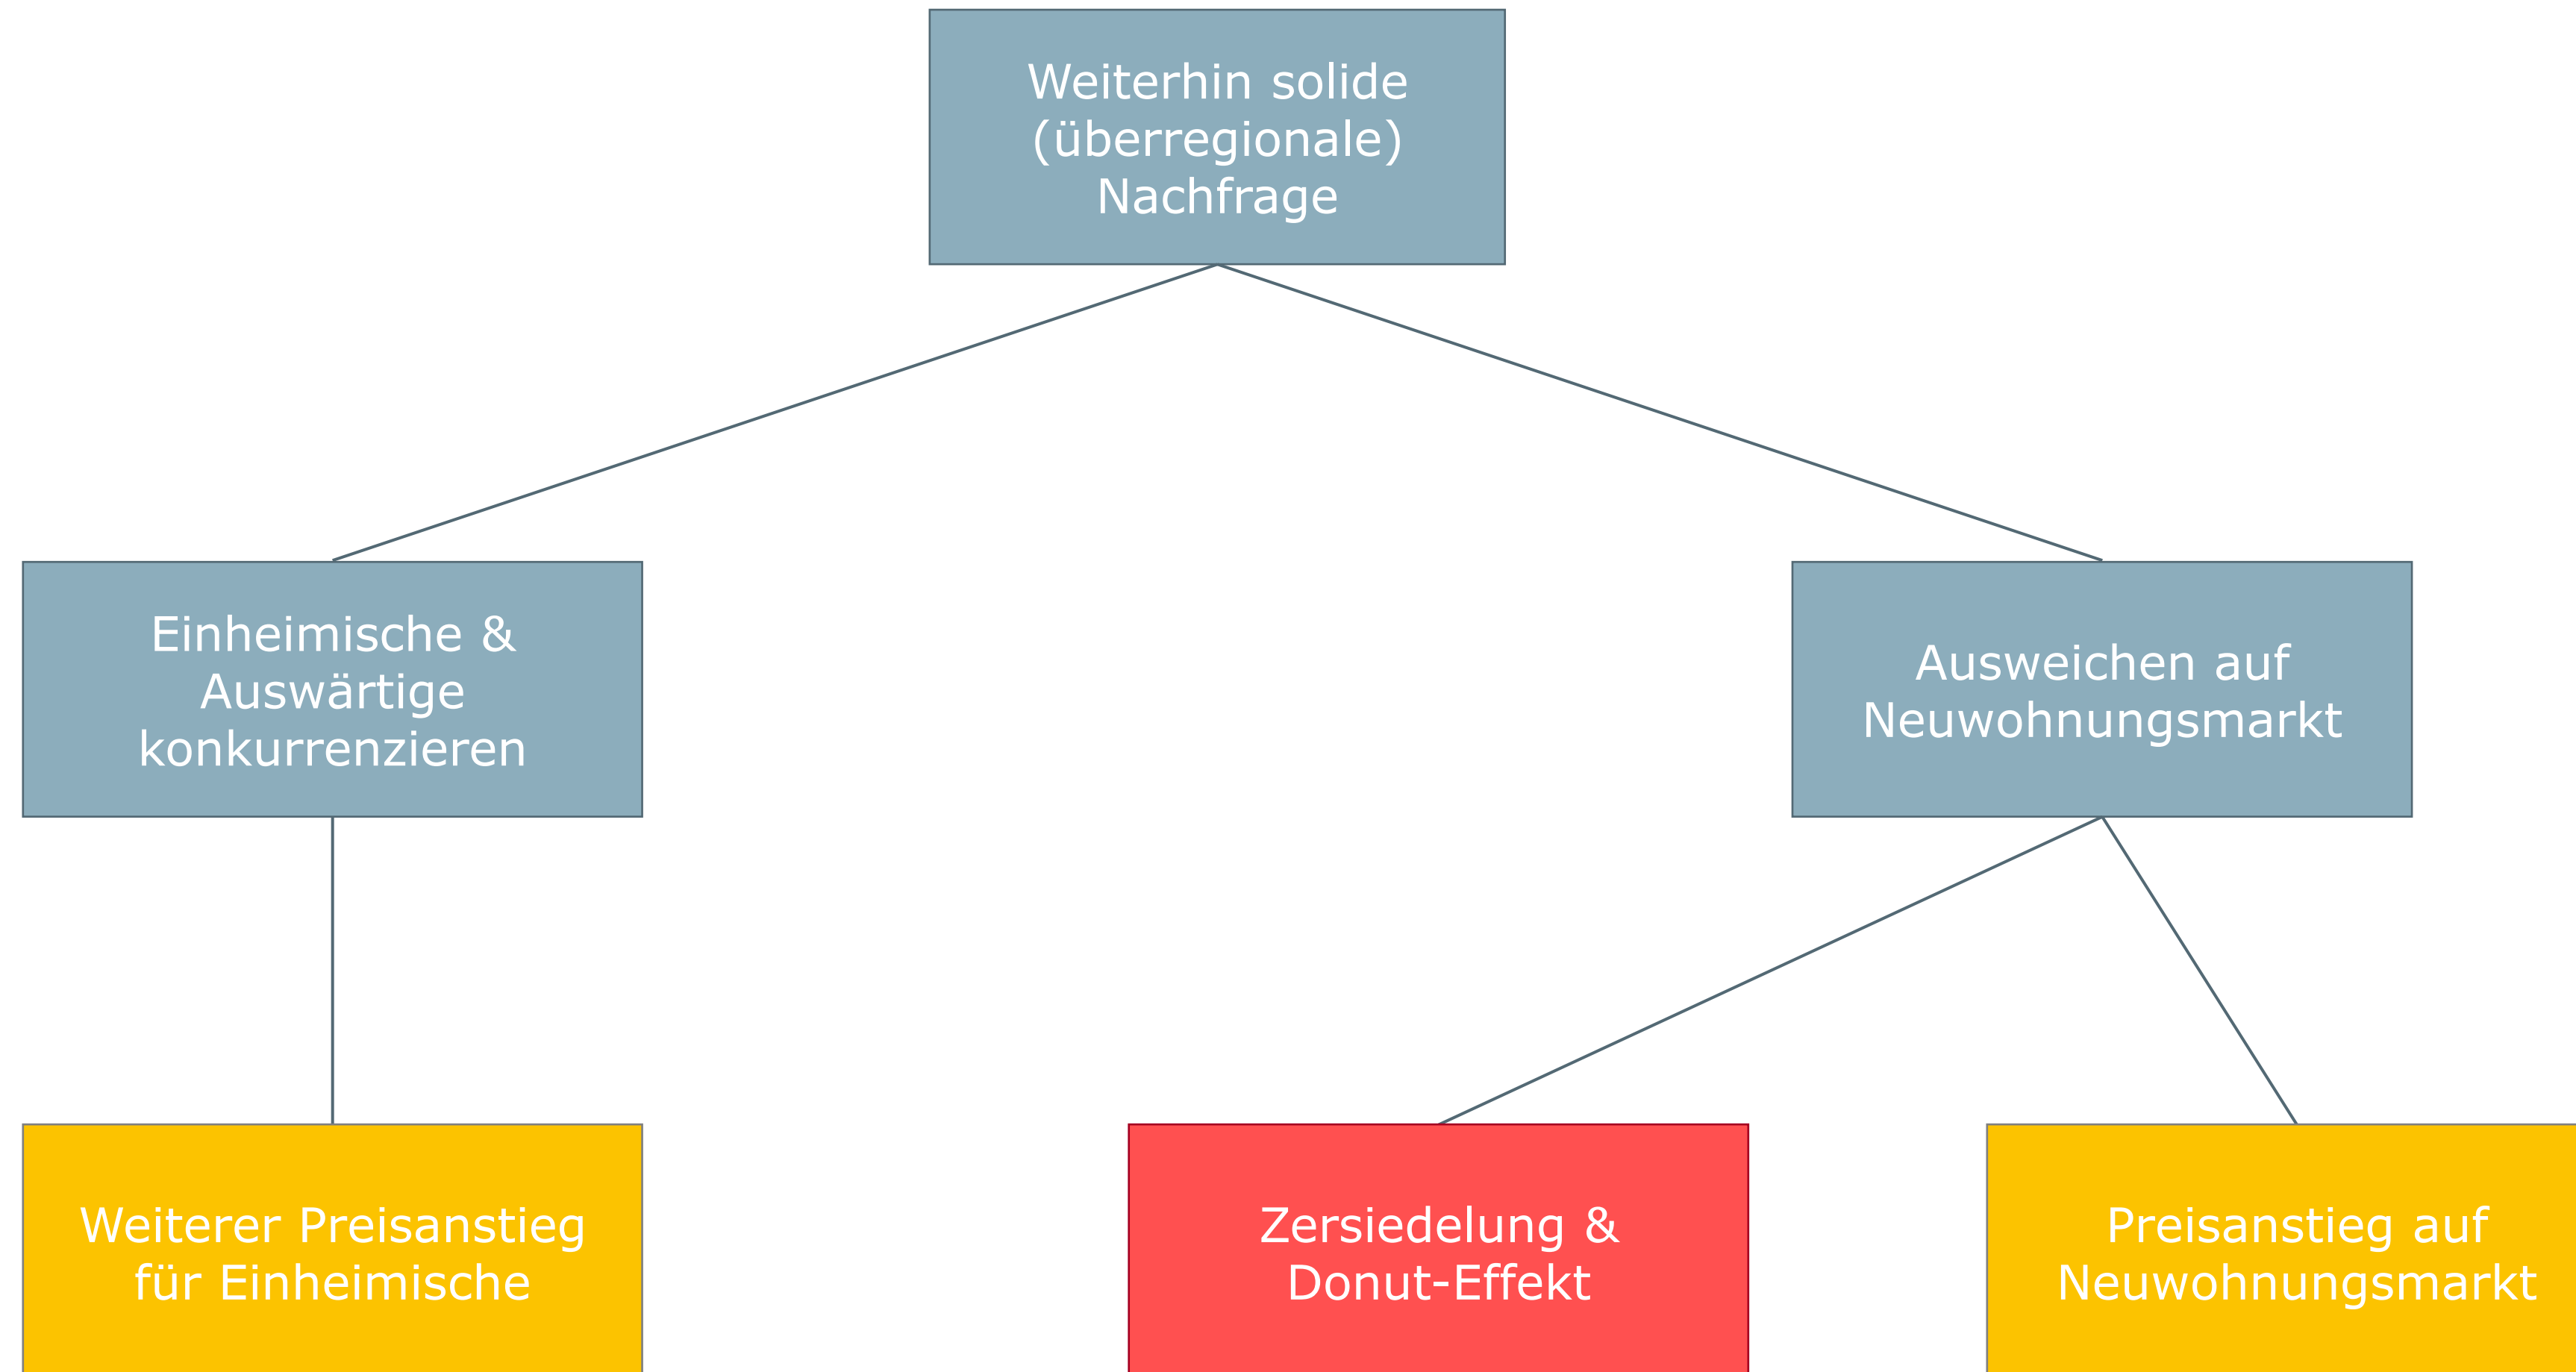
Weiterhin solide (überregionale) Nachfrage

Einheimische & Auswärtige konkurrenzieren

Ausweichen auf Neuwohnungsmarkt

Weiterer Preisanstieg für Einheimische

Zersiedelung & Donut-Effekt

Preisanstieg auf Neuwohnungsmarkt